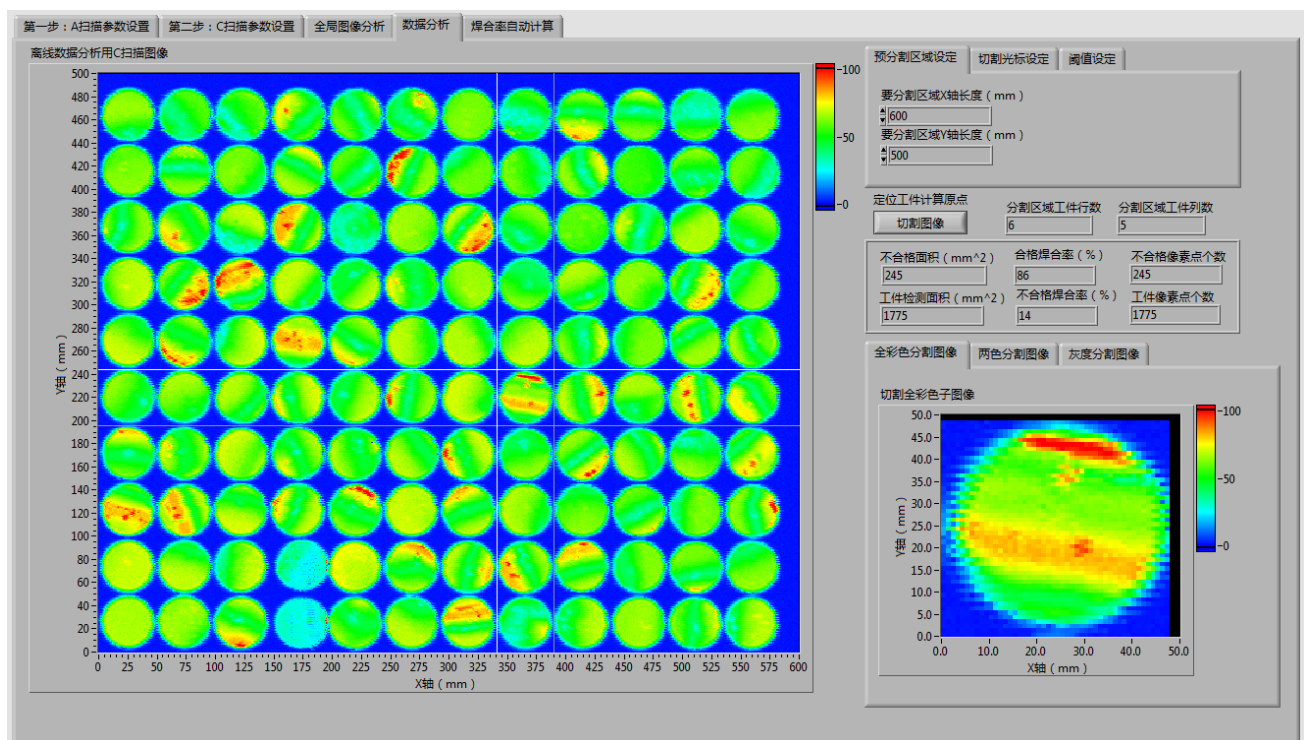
第一步：A扫描参数设置 第二步：C扫描参数设置 全局图像分析 数据分析 焊合率自动计算

离线数据分析用C扫描图像

500
480
460
440
420
400
380
360
340
320
300
280
260
240
220
200
180
160
140
120
100
80
60
40
20
0

Y轴（mm）

0 25 50 75 100 125 150 175 200 225 250 275 300 325 350 375 400 425 450 475 500 525 550 575 600

X轴（mm）

100
50
0

预分割区域设定 切割光标设定 阈值设定

要分割区域X轴长度（mm）
600
要分割区域Y轴长度（mm）
500

定位工件计算原点
切割图像
分割区域工件行数
6
分割区域工件列数
5

不合格面积（mm^2）
245
合格焊合率（%）
86
不合格像素点个数
245
工件检测面积（mm^2）
1775
不合格焊合率（%）
14
工件像素点个数
1775

全彩色分割图像 两色分割图像 灰度分割图像

切割全彩色子图像

50.0
45.0
40.0
35.0
30.0
25.0
20.0
15.0
10.0
5.0
0.0

Y轴（mm）

0.0 10.0 20.0 30.0 40.0 50.0

X轴（mm）

100
50
0